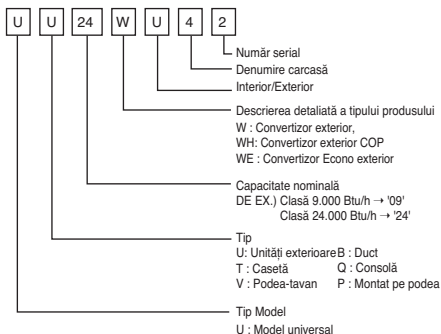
U U 24 W U 4 2

Număr serial

Denumire carcasă

Interior/Exterior

Descrierea detaliată a tipului produsului
W : Convertizor exterior,
WH: Convertizor exterior COP
WE : Convertizor Econo exterior

Capacitate nominală
DE EX.) Clasă 9.000 Btu/h → '09'
Clasă 24.000 Btu/h → '24'

Tip
U: Unități exterioare
B : Duct
T : Casetă
Q : Consolă
V : Podea-tavan
P : Montat pe podea

Tip Model
U : Model universal